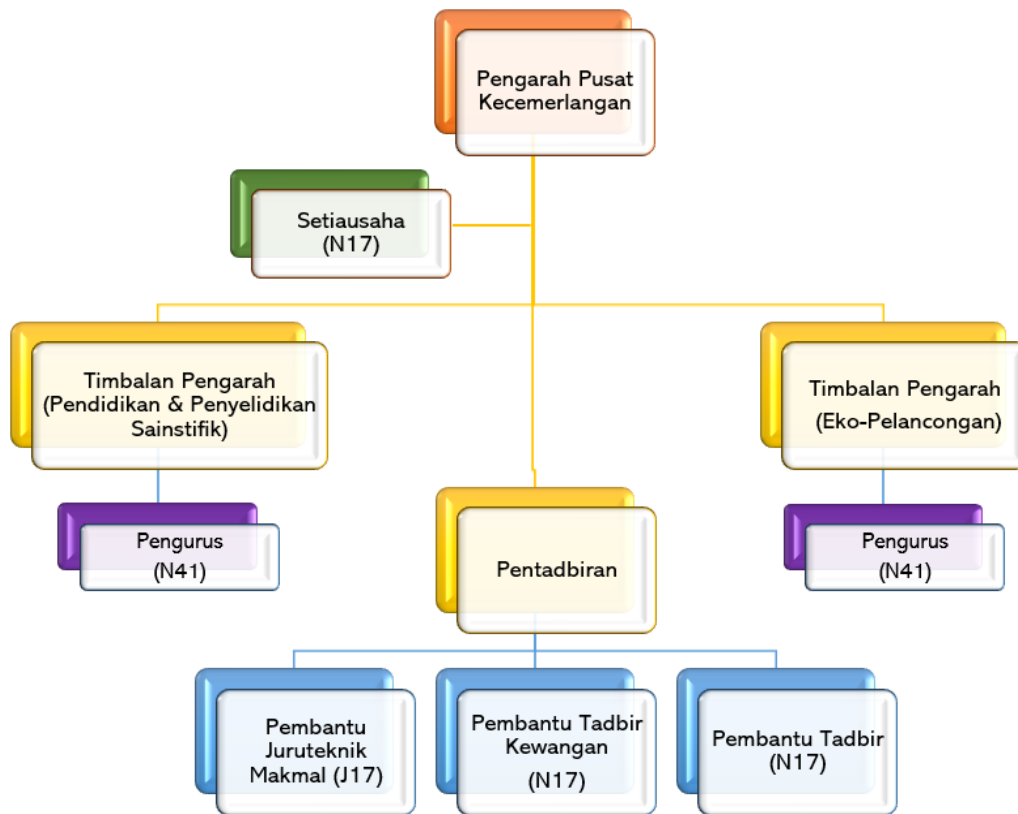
Pengarah Pusat Kecemerlangan

Setiausaha (N17)

Timbalan Pengarah (Pendidikan & Penyelidikan Sainstifik)

Pengurus (N41)

Pentadbiran

Timbalan Pengarah (Eko-Pelancongan)

Pengurus (N41)

Pembantu Juruteknik Makmal (J17)

Pembantu Tadbir Kewangan (N17)

Pembantu Tadbir (N17)